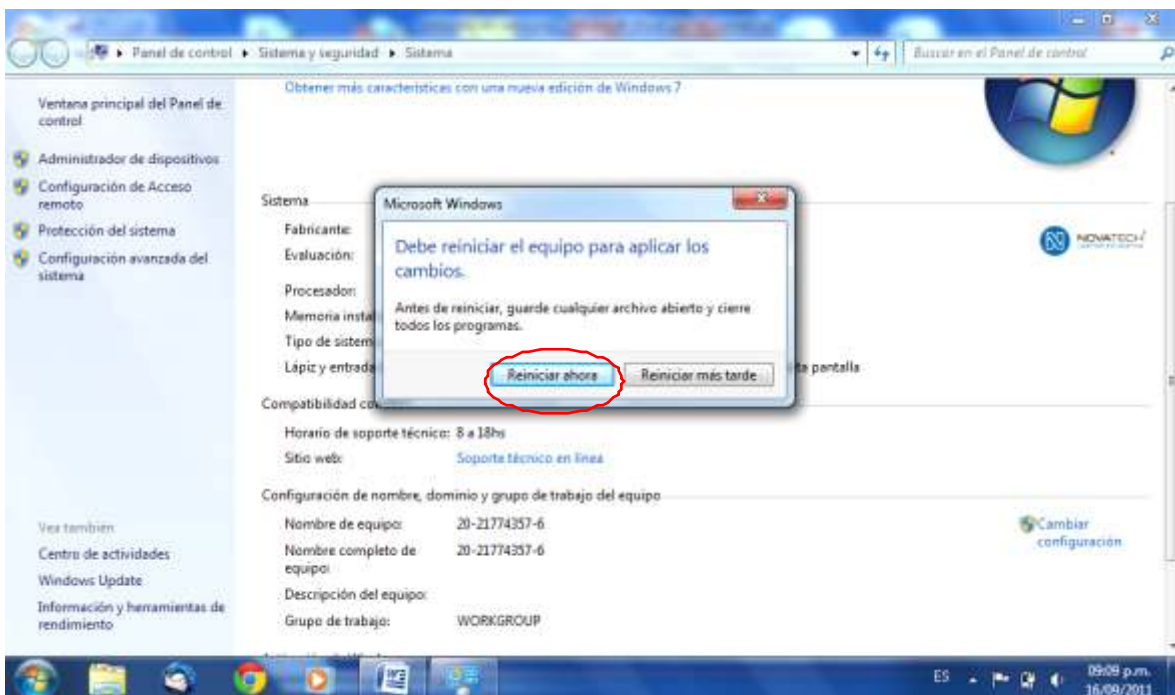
Panel de control ▸ Sistema y seguridad ▸ Sistema

Buscar en el Panel de control

Ventana principal del Panel de control

Administrador de dispositivos

Configuración de Acceso remoto

Protección del sistema

Configuración avanzada del sistema

Obtener más características con una nueva edición de Windows 7

Sistema

Fabricante:

Evaluación:

Procesador:

Memoria insta

Tipo de sistem

Lápiz y entrada

ta pantalla

NOVATECH

Microsoft Windows

Debe reiniciar el equipo para aplicar los cambios.

Antes de reiniciar, guarde cualquier archivo abierto y cierre todos los programas.

Reiniciar ahora

Reiniciar más tarde

Compatibilidad co

Horario de soporte técnico: 8 a 18hs

Sitio web: Soporte técnico en línea

Configuración de nombre, dominio y grupo de trabajo del equipo

Nombre de equipo: 20-21774357-6

Nombre completo de equipo: 20-21774357-6

Descripción del equipo:

Grupo de trabajo: WORKGROUP

Cambiar configuración

Vea también

Centro de actividades

Windows Update

Información y herramientas de rendimiento

ES

09:09 p.m.

16/09/2011